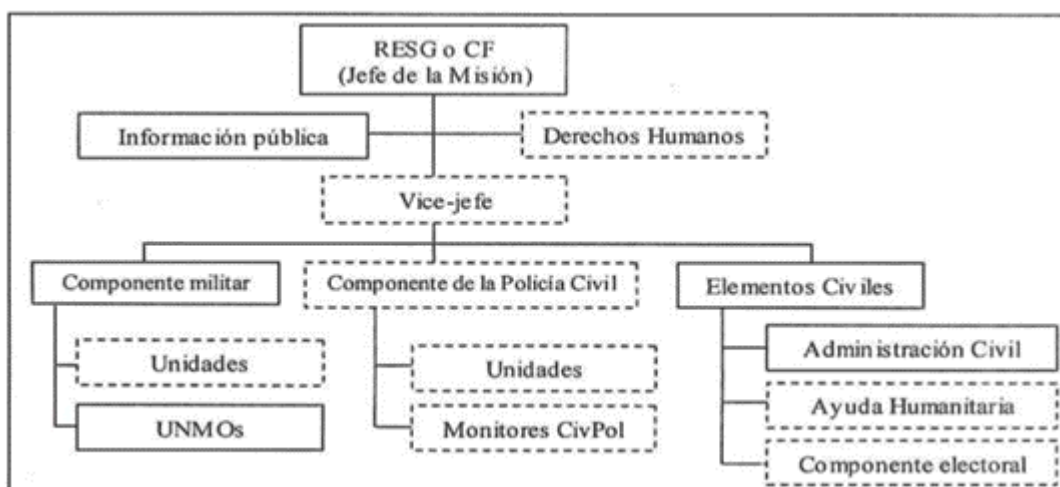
RESG o CF
(Jefe de la Misión)

Información pública

Derechos Humanos

Vice-jefe

Componente militar

Componente de la Policía Civil

Elementos Civiles

Unidades

UNMOs

Unidades

Monitores CivPol

Administración Civil

Ayuda Humanitaria

Componente electoral